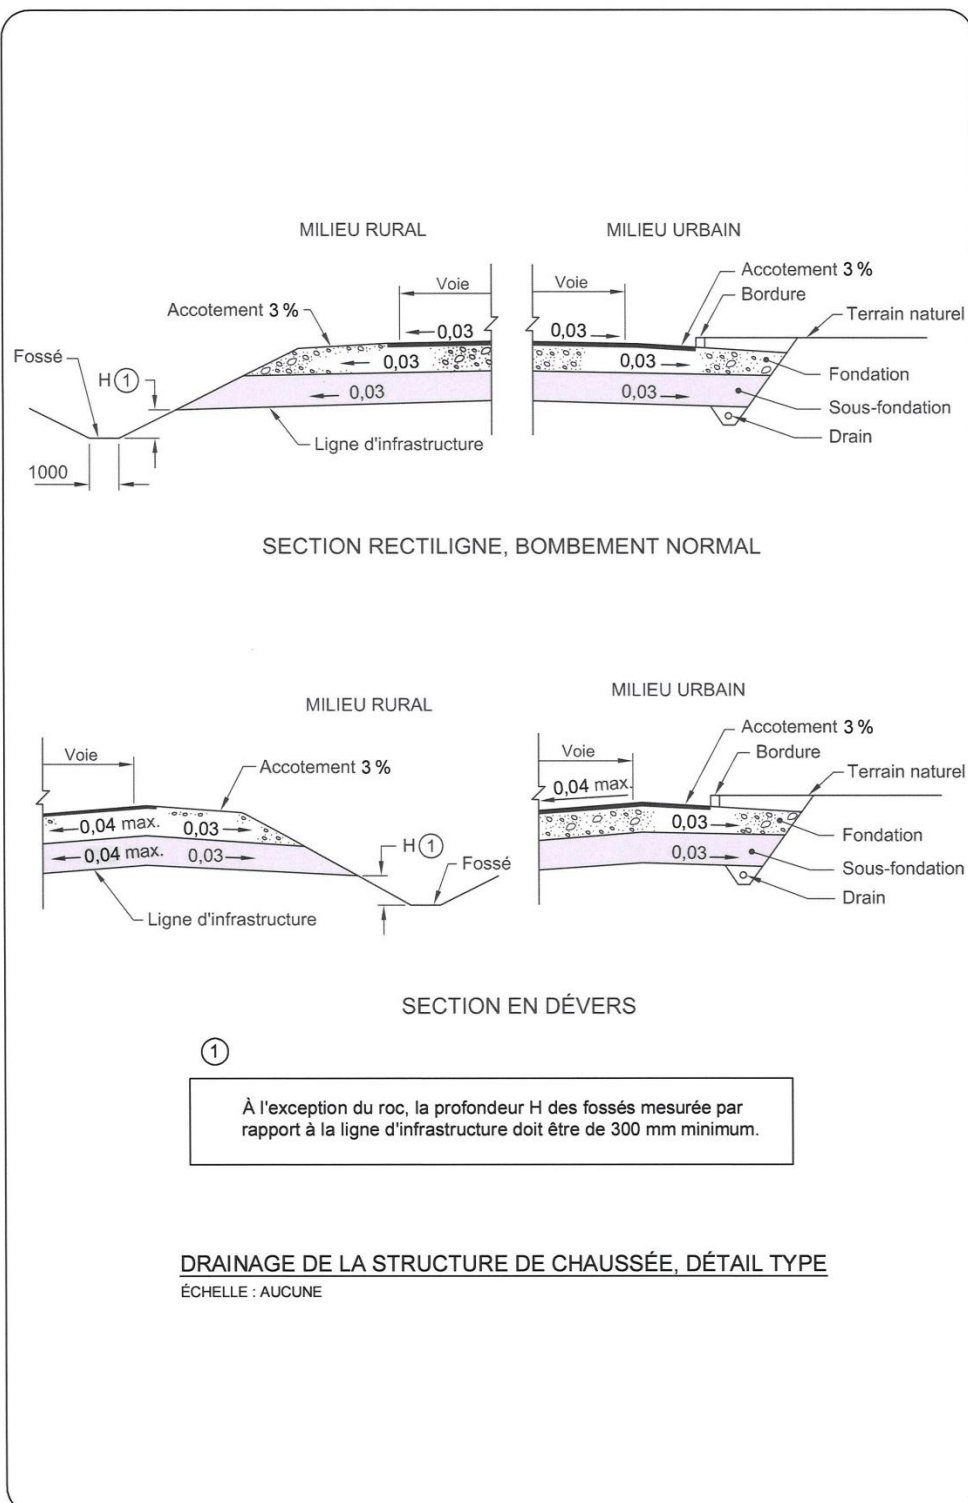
MILIEU RURAL

MILIEU URBAIN

Voie

Accotement 3 %

0,03

0,03

0,03

Fossé

H ①

Ligne d'infrastructure

1000

Voie

0,03

0,03

0,03

Accotement 3 %

Bordure

Terrain naturel

Fondation

Sous-fondation

Drain

SECTION RECTILIGNE, BOMBEMENT NORMAL

MILIEU RURAL

Voie

Accotement 3 %

0,04 max.

0,03

0,04 max.

0,03

H ①

Fossé

Ligne d'infrastructure

MILIEU URBAIN

Voie

0,04 max.

0,03

0,03

Accotement 3 %

Bordure

Terrain naturel

Fondation

Sous-fondation

Drain

SECTION EN DÉVERS

①

À l'exception du roc, la profondeur H des fossés mesurée par rapport à la ligne d'infrastructure doit être de 300 mm minimum.

DRAINAGE DE LA STRUCTURE DE CHAUSSÉE, DÉTAIL TYPE

ÉCHELLE : AUCUNE